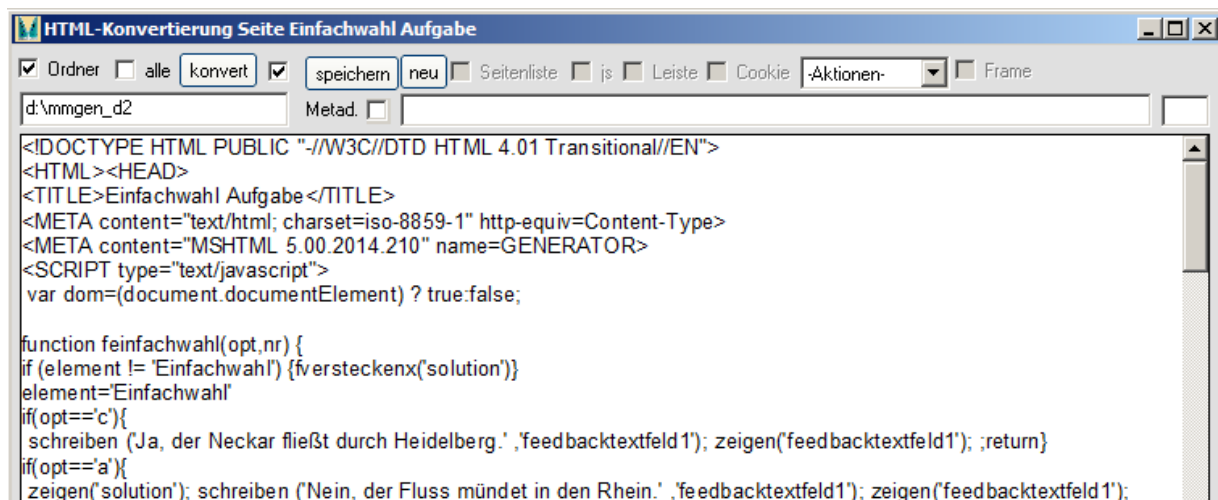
HTML-Konvertierung Seite Einfachwahl Aufgabe

Ordner alle konvert speichern neu Seitenliste js Leiste Cookie -Aktionen- Frame

d:\mmgen_d2 Metad.

<!DOCTYPE HTML PUBLIC "-//W3C//DTD HTML 4.01 Transitional//EN">
<HTML><HEAD>
<TITLE>Einfachwahl Aufgabe</TITLE>
<META content="text/html; charset=iso-8859-1" http-equiv=Content-Type>
<META content="MSHTML 5.00.2014.210" name=GENERATOR>
<SCRIPT type="text/javascript">
var dom=(document.documentElement) ? true:false;

function feinfachwahl(opt,nr) {
if (element != 'Einfachwahl') {fversteckenx('solution')}
element='Einfachwahl'
if(opt=='c'){
schreiben ('Ja, der Neckar fließt durch Heidelberg.' ,'feedbacktextfeld1'); zeigen('feedbacktextfeld1'); ;return}
if(opt=='a'){
zeigen('solution'); schreiben ('Nein, der Fluss mündet in den Rhein.' ,'feedbacktextfeld1'); zeigen('feedbacktextfeld1');